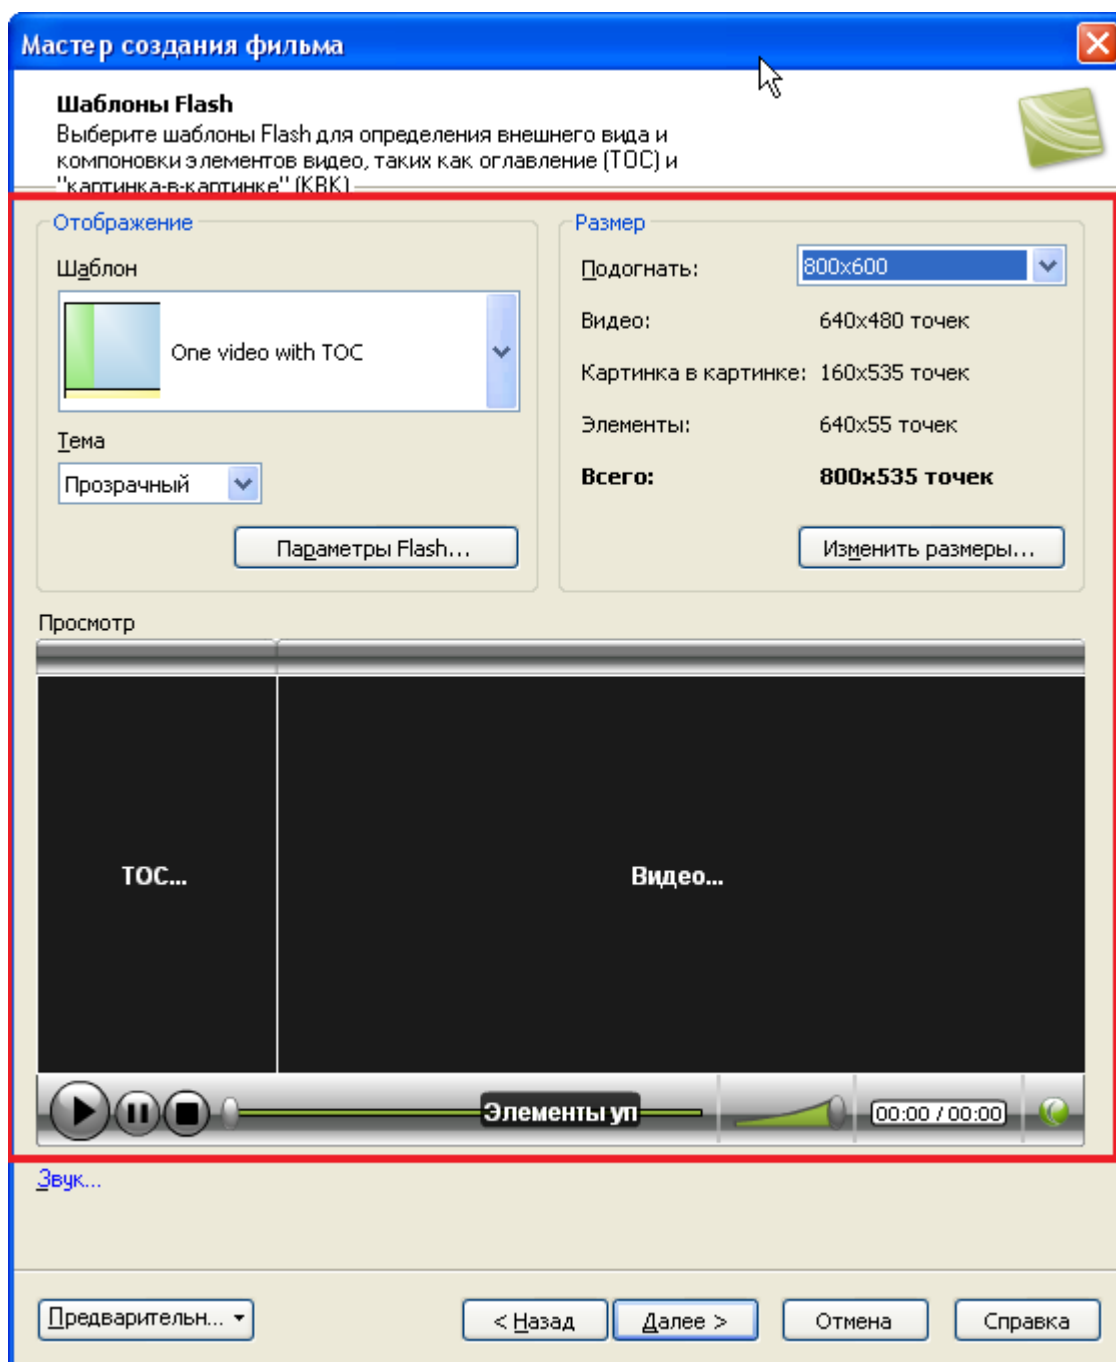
Мастер создания фильма

Шаблоны Flash
Выберите шаблоны Flash для определения внешнего вида и компоновки элементов видео, таких как оглавление (TOC) и "картинка-в-картинке" (КВК)

Отображение
Шаблон
One video with TOC
Тема
Прозрачный
Параметры Flash...

Размер
Подогнать: 800x600
Видео: 640x480 точек
Картинка в картинке: 160x535 точек
Элементы: 640x55 точек
Всего: 800x535 точек
Изменить размеры...

Просмотр
TOC...
Видео...
Элементы уп
00:00 / 00:00

Звук...

Предварительн...
< Назад
Далее >
Отмена
Справка